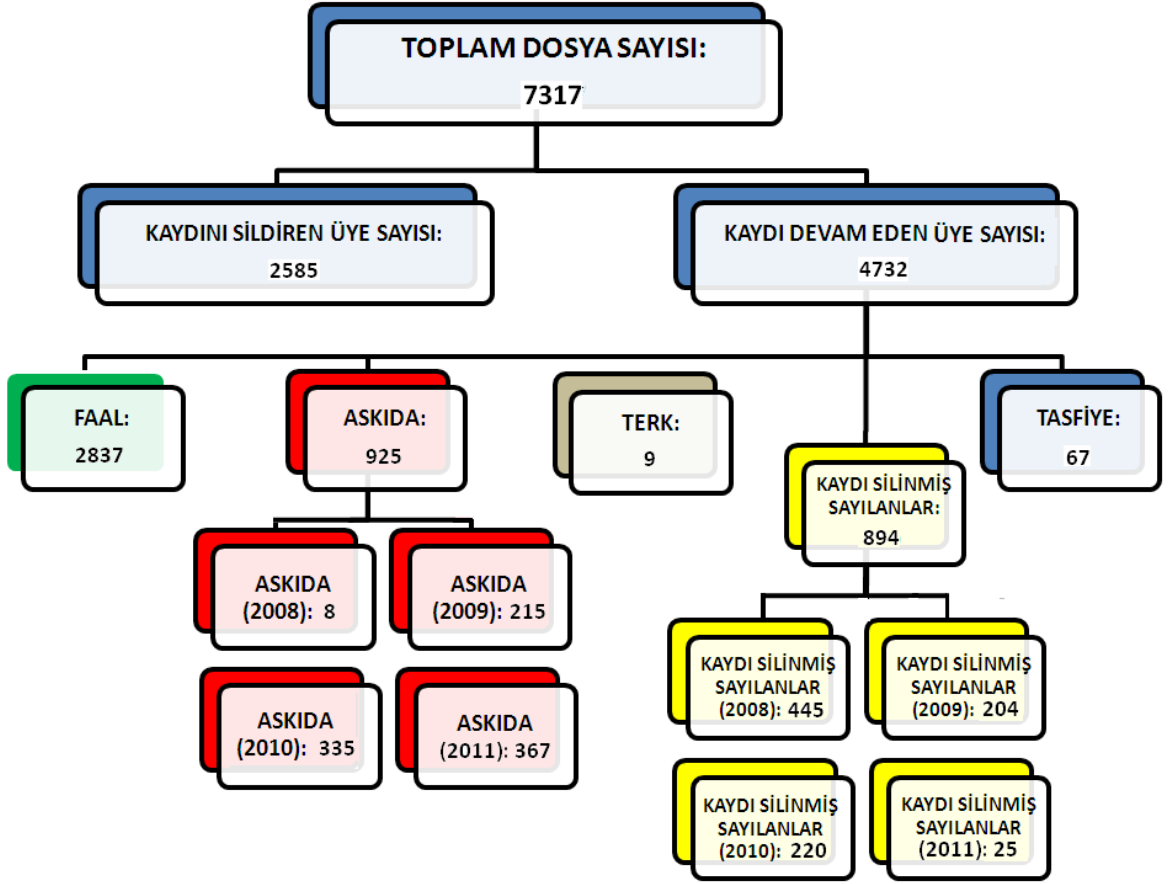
TOPLAM DOSYA SAYISI:
7317

KAYDINI SİLDİREN ÜYE SAYISI:
2585

KAYDI DEVAM EDEN ÜYE SAYISI:
4732

FAAL:
2837

ASKIDA:
925

TERK:
9

KAYDI SİLİNMİŞ SAYILANLAR:
894

TASFİYE:
67

ASKIDA (2008): 8

ASKIDA (2009): 215

ASKIDA (2010): 335

ASKIDA (2011): 367

KAYDI SİLİNMİŞ SAYILANLAR (2008): 445

KAYDI SİLİNMİŞ SAYILANLAR (2009): 204

KAYDI SİLİNMİŞ SAYILANLAR (2010): 220

KAYDI SİLİNMİŞ SAYILANLAR (2011): 25